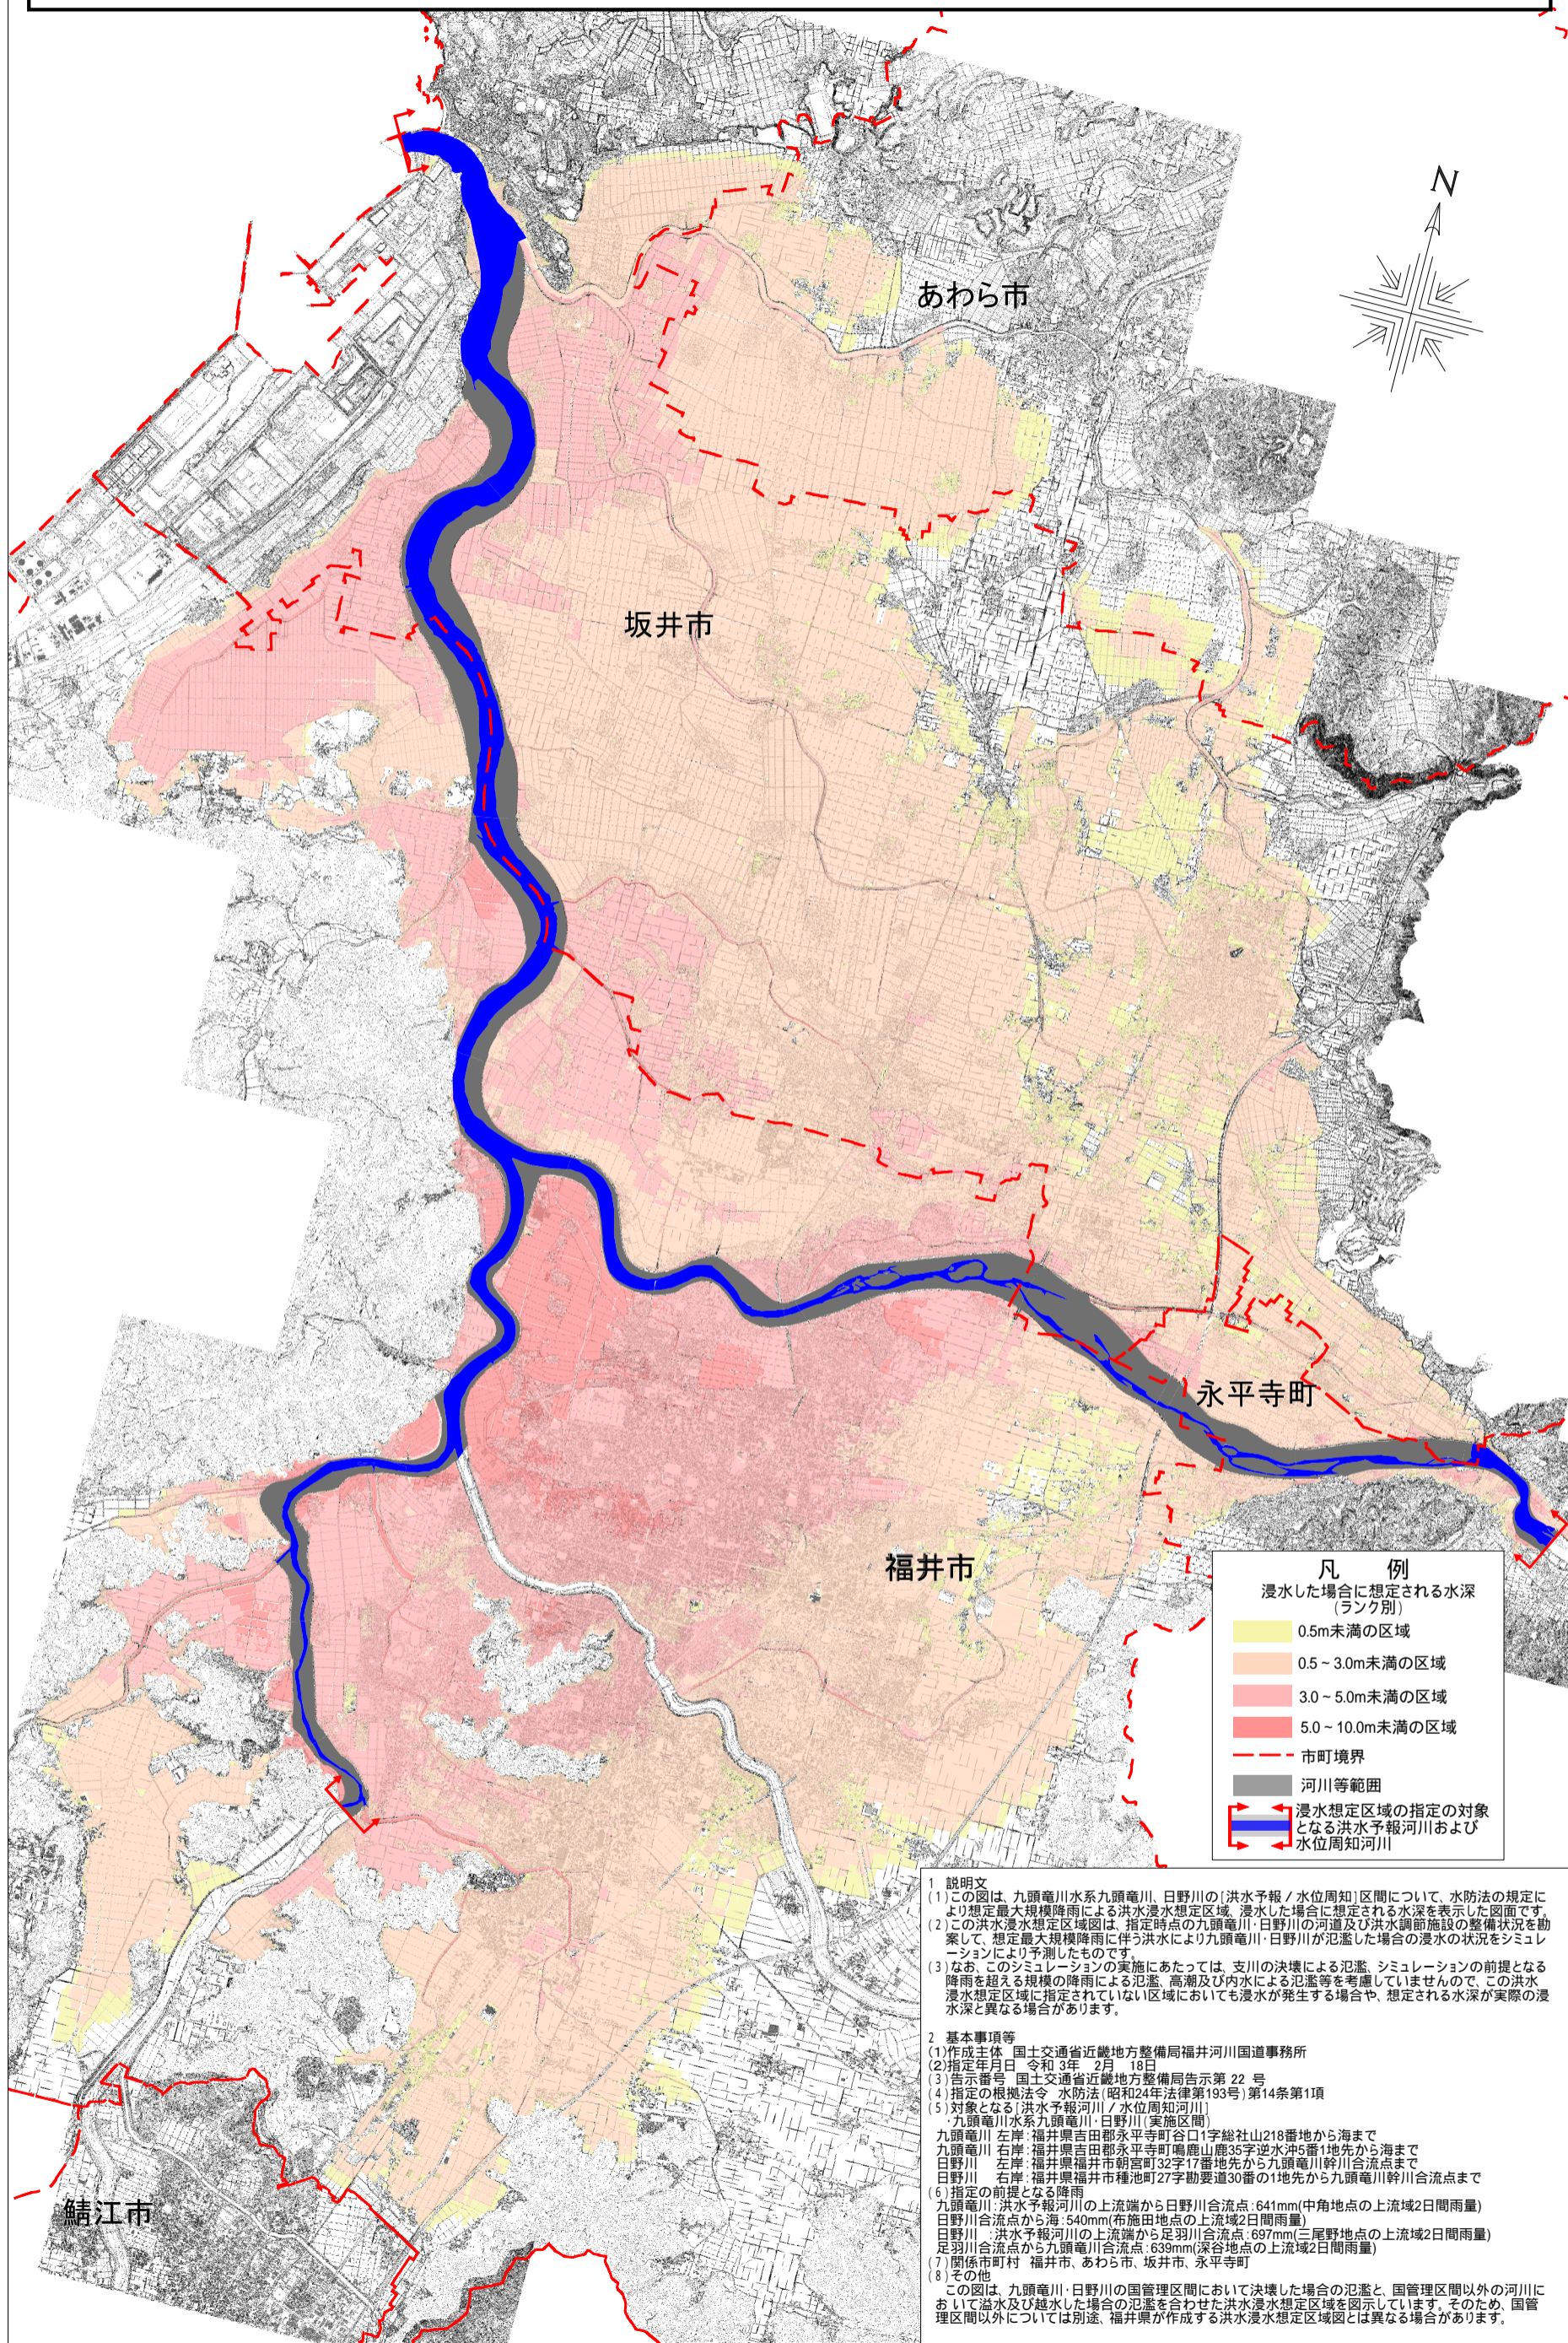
N

あわら市

坂井市

永平寺町

福井市

鯖江市

凡　例
浸水した場合に想定される水深
（ランク別）
0.5m未満の区域
0.5～3.0m未満の区域
3.0～5.0m未満の区域
5.0～10.0m未満の区域
市町境界
河川等範囲
浸水想定区域の指定の対象となる洪水予報河川および水位周知河川

1　説明文
（1）この図は、九頭竜川水系九頭竜川、日野川の［洪水予報／水位周知］区間について、水防法の規定により想定最大規模降雨による洪水浸水想定区域、浸水した場合に想定される水深を表示した図面です。
（2）この洪水浸水想定区域図は、指定時点の九頭竜川・日野川の河道及び洪水調節施設の整備状況を勘案して、想定最大規模降雨に伴う洪水により九頭竜川・日野川が氾濫した場合の浸水の状況をシミュレーションにより予測したものです。
（3）なお、このシミュレーションの実施にあたっては、支川の決壊による氾濫、シミュレーションの前提となる降雨を超える規模の降雨による氾濫、高潮及び内水による氾濫等を考慮していませんので、この洪水浸水想定区域に指定されていない区域においても浸水が発生する場合や、想定される水深が実際の浸水深と異なる場合があります。

2　基本事項等
（1）作成主体　国土交通省近畿地方整備局福井河川国道事務所
（2）指定年月日　令和 3年　2月　18日
（3）告示番号　国土交通省近畿地方整備局告示第 22 号
（4）指定の根拠法令　水防法（昭和24年法律第193号）第14条第1項
（5）対象となる［洪水予報河川／水位周知河川］
・九頭竜川水系九頭竜川・日野川（実施区間）
九頭竜川　左岸：福井県吉田郡永平寺町谷口1字総社山218番地から海まで
九頭竜川　右岸：福井県吉田郡永平寺町鳴鹿山鹿35字逆水沖5番1地先から海まで
日野川　　左岸：福井県福井市朝宮町32字17番地先から九頭竜川幹川合流点まで
日野川　　右岸：福井県福井市種池町27字勤要道30番の1地先から九頭竜川幹川合流点まで
（6）指定の前提となる降雨
九頭竜川：洪水予報河川の上流端から日野川合流点：641mm（中角地点の上流域2日間雨量）
日野川合流点から海：540mm（布施田地点の上流域2日間雨量）
日野川　：洪水予報河川の上流端から足羽川合流点：697mm（三尾野地点の上流域2日間雨量）
足羽川合流点から九頭竜川合流点：639mm（深谷地点の上流域2日間雨量）
（7）関係市町村　福井市、あわら市、坂井市、永平寺町
（8）その他
この図は、九頭竜川・日野川の国管理区間において決壊した場合の氾濫と、国管理区間以外の河川において溢水及び越水した場合の氾濫を合わせた洪水浸水想定区域を図示しています。そのため、国管理区間以外については別途、福井県が作成する洪水浸水想定区域図とは異なる場合があります。